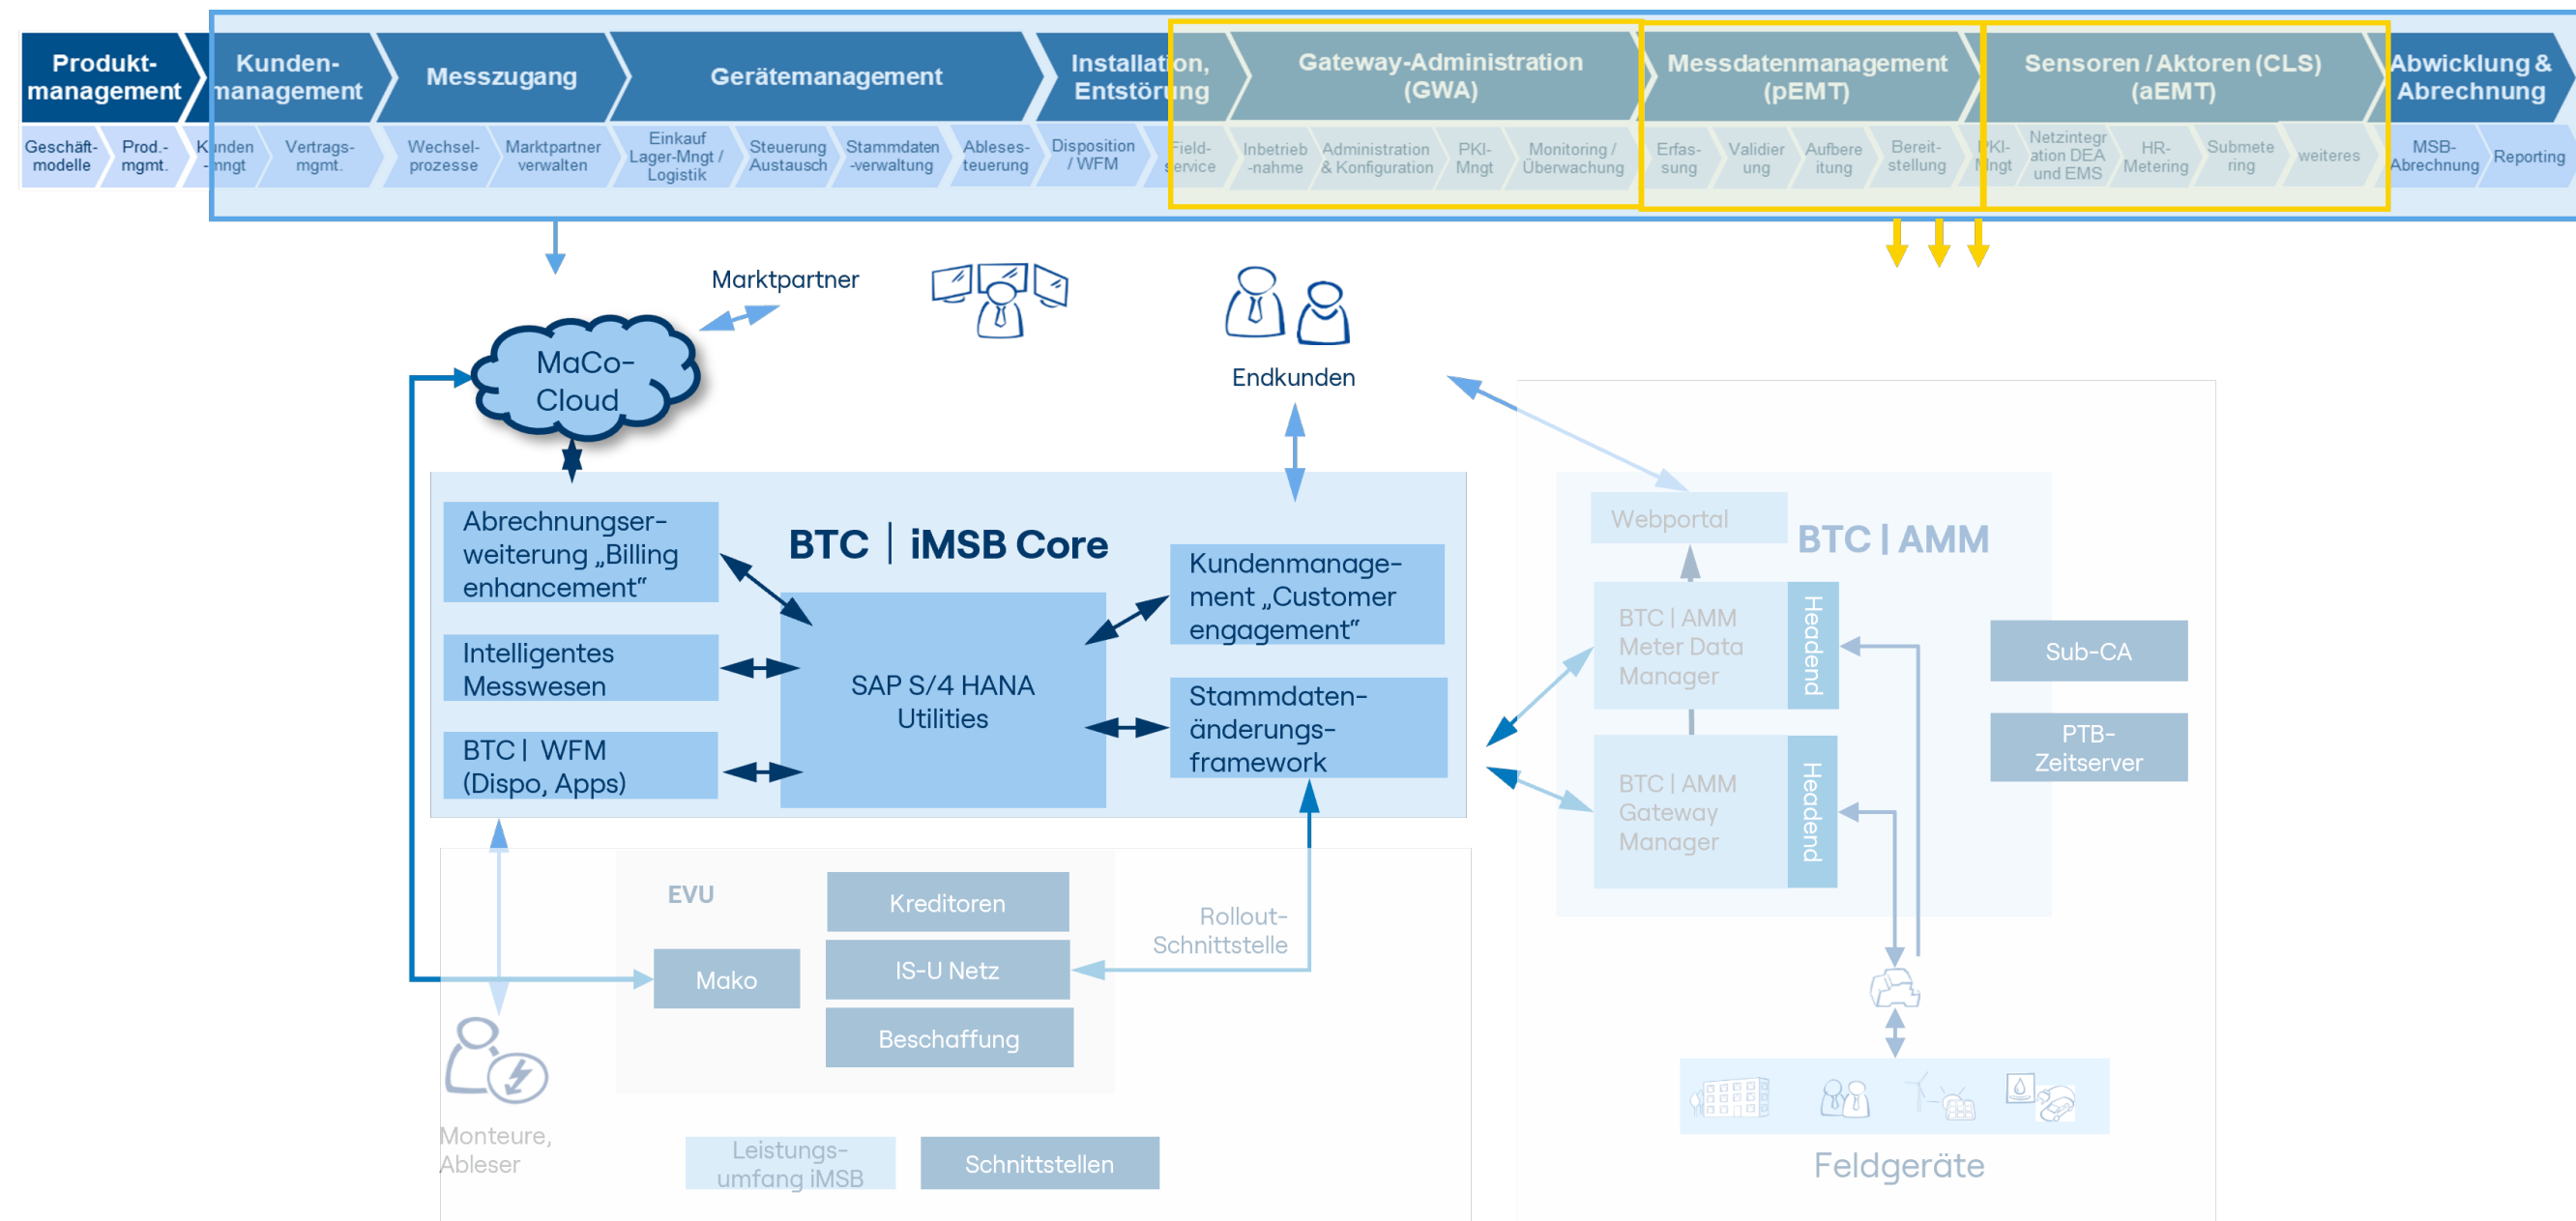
Produktmanagement | Kundenmanagement | Messzugang | Gerätemanagement | Installation, Entstörung | Gateway-Administration (GWA) | Messdatenmanagement (pEMT) | Sensoren / Aktoren (CLS) (aEMT) | Abwicklung & Abrechnung

Geschäftmodelle | Prod.-mgmt. | Kunden-mngt | Vertragsmgmt. | Wechselprozesse | Marktpartner verwalten | Einkauf Lager-Mngt / Logistik | Steuerung Austausch | Stammdaten -verwaltung | Ablesesteuerung | Disposition / WFM | Fieldservice | Inbetriebnahme | Administration & Konfiguration | PKI-Mngt | Monitoring / Überwachung | Erfassung | Validierung | Aufbereitung | Bereitstellung | PKI-Mngt | Netzintegration DEA und EMS | HR-Metering | Submetering | weiteres | MSB-Abrechnung | Reporting

Marktpartner

MaCo-Cloud

Endkunden

BTC | iMSB Core

Abrechnungserweiterung „Billing enhancement“

Intelligentes Messwesen

BTC | WFM (Dispo, Apps)

SAP S/4 HANA Utilities

Kundenmanagement „Customer engagement“

Stammdatenänderungsframework

Webportal

BTC | AMM

BTC | AMM Meter Data Manager

Headend

BTC | AMM Gateway Manager

Headend

Sub-CA

PTB-Zeitserver

EVU

Kreditoren

IS-U Netz

Beschaffung

Mako

Rollout-Schnittstelle

Monteure, Ableser

Leistungsumfang iMSB

Schnittstellen

Feldgeräte